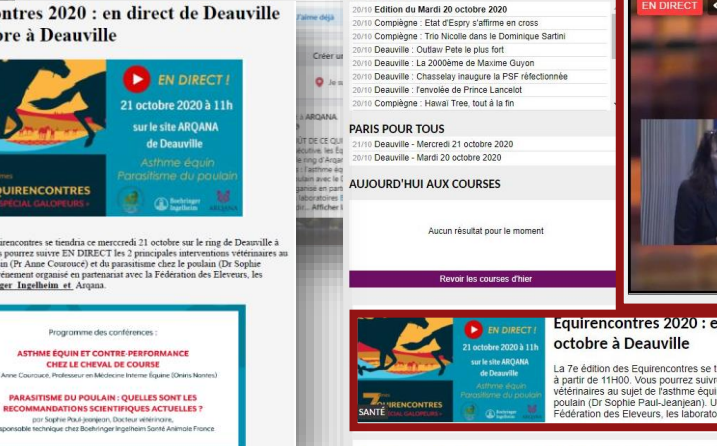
ontres 2020 : en direct de Deauville
obre à Deauville

EN DIRECT !
21 octobre 2020 à 11h
sur le site ARQANA de Deauville
Asthme équin
Parasitisme du poulain

EQUIRENCONTRES
SPÉCIAL GALOPEURS

ARQANA

irencontres se tiendria ce mercredi 21 octobre sur le ring de Deauville à pourrez suivre EN DIRECT les 2 principales interventions vétérinaires au in (Pr Anne Couroucé) et du parasitisme chez le poulain (Dr Sophie énement organisé en partenariat avec la Fédération des Eleveurs, les inger Ingelheim et Arqana.

Programme des conférences :
ASTHME ÉQUIN ET CONTRE-PERFORMANCE CHEZ LE CHEVAL DE COURSE
Anne Couroucé, Professeur en Médecine Interne Equine (Oniris Nantes)
PARASITISME DU POULAIN : QUELLES SONT LES RECOMMANDATIONS SCIENTIFIQUES ACTUELLES ?
par Sophie Paul-Jeanjean, Docteur vétérinaire,
esponsable technique chez Boehringer Ingelheim Santé Animale France

J'aime déjà
Créer u
Je s
à ARQANA
UT DE CE QU
ecutive, les E
le ring d'Arqan
ERQUE : Equ
poulain avec le D
aganisé en part
laboratoire
D A. suite
Afficher

20/10 Edition du Mardi 20 octobre 2020
20/10 Compiègne : Etat d'Espry s'affirme en cross
20/10 Compiègne : Trio Nicolle dans le Dominique Sartini
20/10 Deauville : Outlaw Pete le plus fort
20/10 Deauville : La 2000ème de Maxime Guyon
20/10 Deauville : Chasselay inaugure la PSF réfectionnée
20/10 Deauville : l'envolée de Prince Lancelot
20/10 Compiègne : Hawai Tree, tout à la fin

PARIS POUR TOUS
21/10 Deauville - Mercredi 21 octobre 2020
20/10 Deauville - Mardi 20 octobre 2020

AUJOURD'HUI AUX COURSES
Aucun résultat pour le moment
Revoir les courses d'hier

EN DIRECT

EN DIRECT !
21 octobre 2020 à 11h
sur le site ARQANA de Deauville
Asthme équin
Parasitisme du poulain
EQUIRENCONTRES
SANTÉ
SPÉCIAL GALOPEURS

Equirencontres 2020 : e
octobre à Deauville

La 7e édition des Equirencontres se t
à partir de 11H00. Vous pourrez suivr
vétérinaires au sujet de l'asthme équi
poulain (Dr Sophie Paul-Jeanjean). U
Fédération des Eleveurs, les laborato